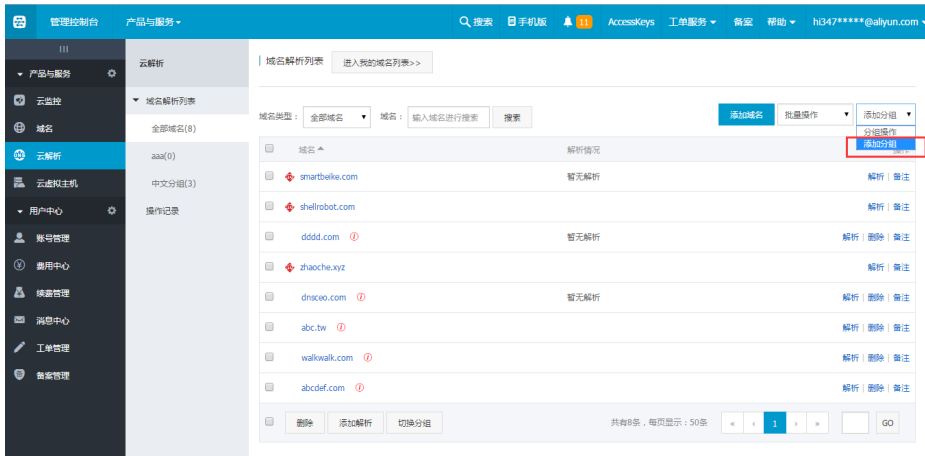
管理控制台 产品与服务 ▾ 搜索 手机版 11 AccessKeys 工单服务 ▾ 备案 帮助 ▾ hi347*****@aliyun.com ▾

▾ 产品与服务
云监控
域名
云解析
云虚拟主机
▾ 用户中心
账号管理
费用中心
续费管理
消息中心
工单管理
备案管理

云解析
▾ 域名解析列表
全部域名(8)
aaa(0)
中文分组(3)
操作记录

域名解析列表 进入我的域名列表>>

域名类型： 全部域名 ▾ 域名： 输入域名进行搜索 搜索

添加域名 批量操作 ▾ 添加分组 ▾
分组操作
添加分组

| | 域名 ▴ | 解析情况 | 操作 |
|---|---|---|---|
| | smartbeike.com | 暂无解析 | 解析 \| 备注 |
| | shellrobot.com | | 解析 \| 备注 |
| | dddd.com | 暂无解析 | 解析 \| 删除 \| 备注 |
| | zhaoche.xyz | | 解析 \| 备注 |
| | dnsceo.com | 暂无解析 | 解析 \| 删除 \| 备注 |
| | abc.tw | | 解析 \| 删除 \| 备注 |
| | walkwalk.com | | 解析 \| 删除 \| 备注 |
| | abcdef.com | | 解析 \| 删除 \| 备注 |

删除 添加解析 切换分组 共有8条，每页显示：50条 « ‹ 1 › » GO